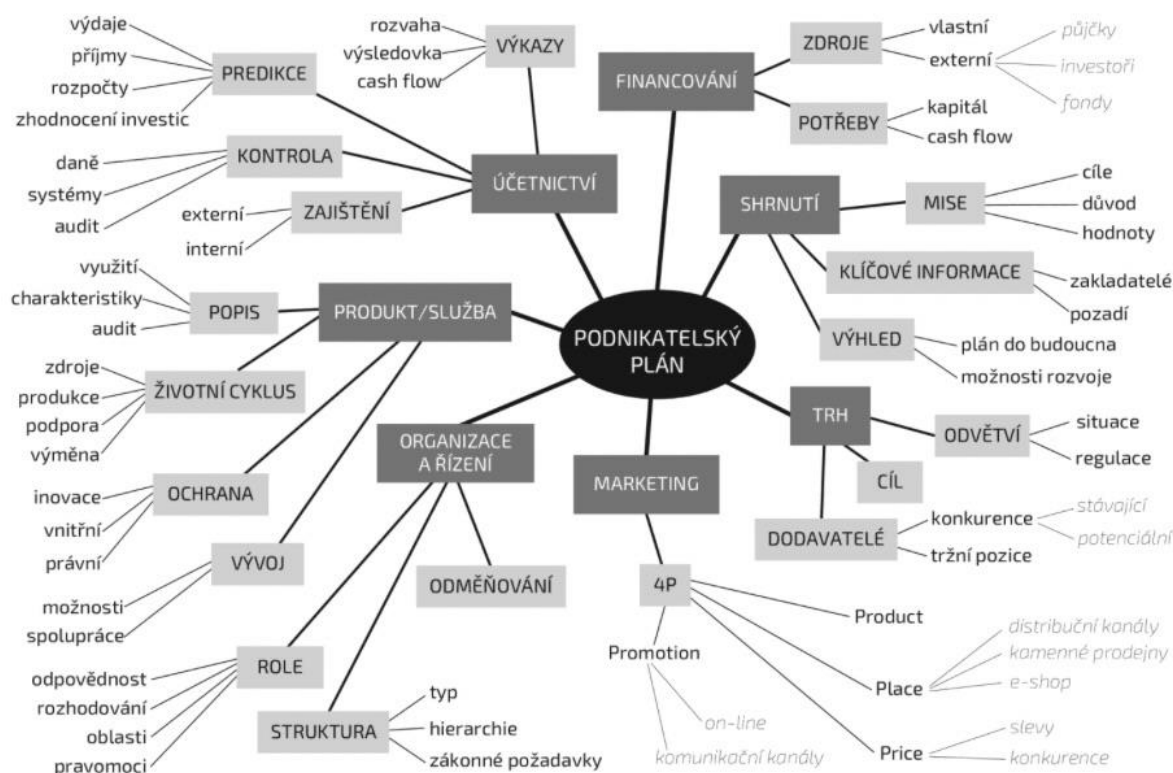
PODNIKATELSKÝ PLÁN

ÚČETNICTVÍ
PREDIKCE
výdaje
příjmy
rozpočty
zhodnocení investic
KONTROLA
daně
systémy
audit
ZAJIŠTĚNÍ
externí
interní
VÝKAZY
rozvaha
výsledovka
cash flow

FINANCOVÁNÍ
ZDROJE
vlastní
externí
půjčky
investoři
fondy
POTŘEBY
kapitál
cash flow

SHRNUTÍ
MISE
cíle
důvod
hodnoty
KLÍČOVÉ INFORMACE
zakladatelé
pozadí
VÝHLED
plán do budoucna
možnosti rozvoje

TRH
ODVĚTVÍ
situace
regulace
CÍL
DODAVATELÉ
konkurence
stávající
potenciální
tržní pozice

MARKETING
4P
Product
Place
distribuční kanály
kamenné prodejny
e-shop
Price
slevy
konkurence
Promotion
on-line
komunikační kanály

ORGANIZACE A ŘÍZENÍ
ODMĚŇOVÁNÍ
ROLE
odpovědnost
rozhodování
oblasti
pravomoci
STRUKTURA
typ
hierarchie
zákonné požadavky

PRODUKT/SLUŽBA
POPIS
využití
charakteristiky
audit
ŽIVOTNÍ CYKLUS
zdroje
produkce
podpora
výměna
OCHRANA
inovace
vnitřní
právní
VÝVOJ
možnosti
spolupráce